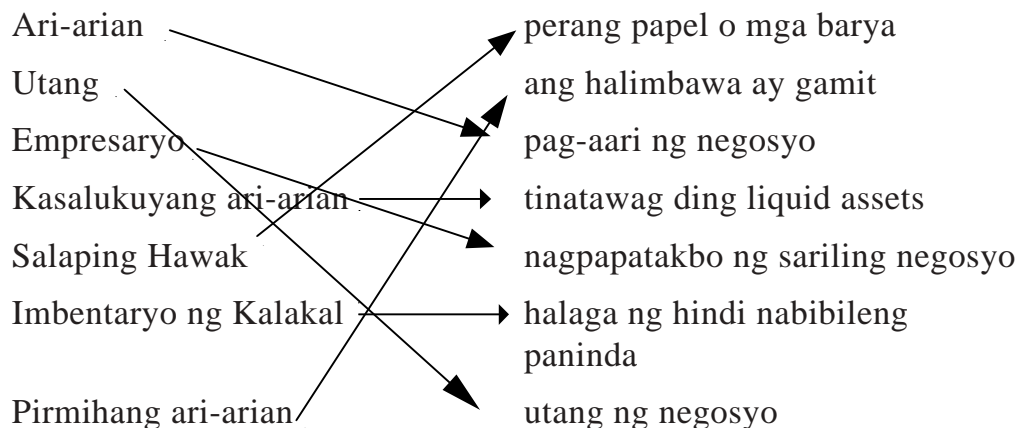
Ari-arian
Utang
Empresaryo
Kasalukuyang ari-arian
Salaping Hawak
Imbentaryo ng Kalakal
Pirmihang ari-arian

perang papel o mga barya
ang halimbawa ay gamit
pag-aari ng negosyo
tinatawag ding liquid assets
nagpapatakbo ng sariling negosyo
halaga ng hindi nabibileng paninda
utang ng negosyo